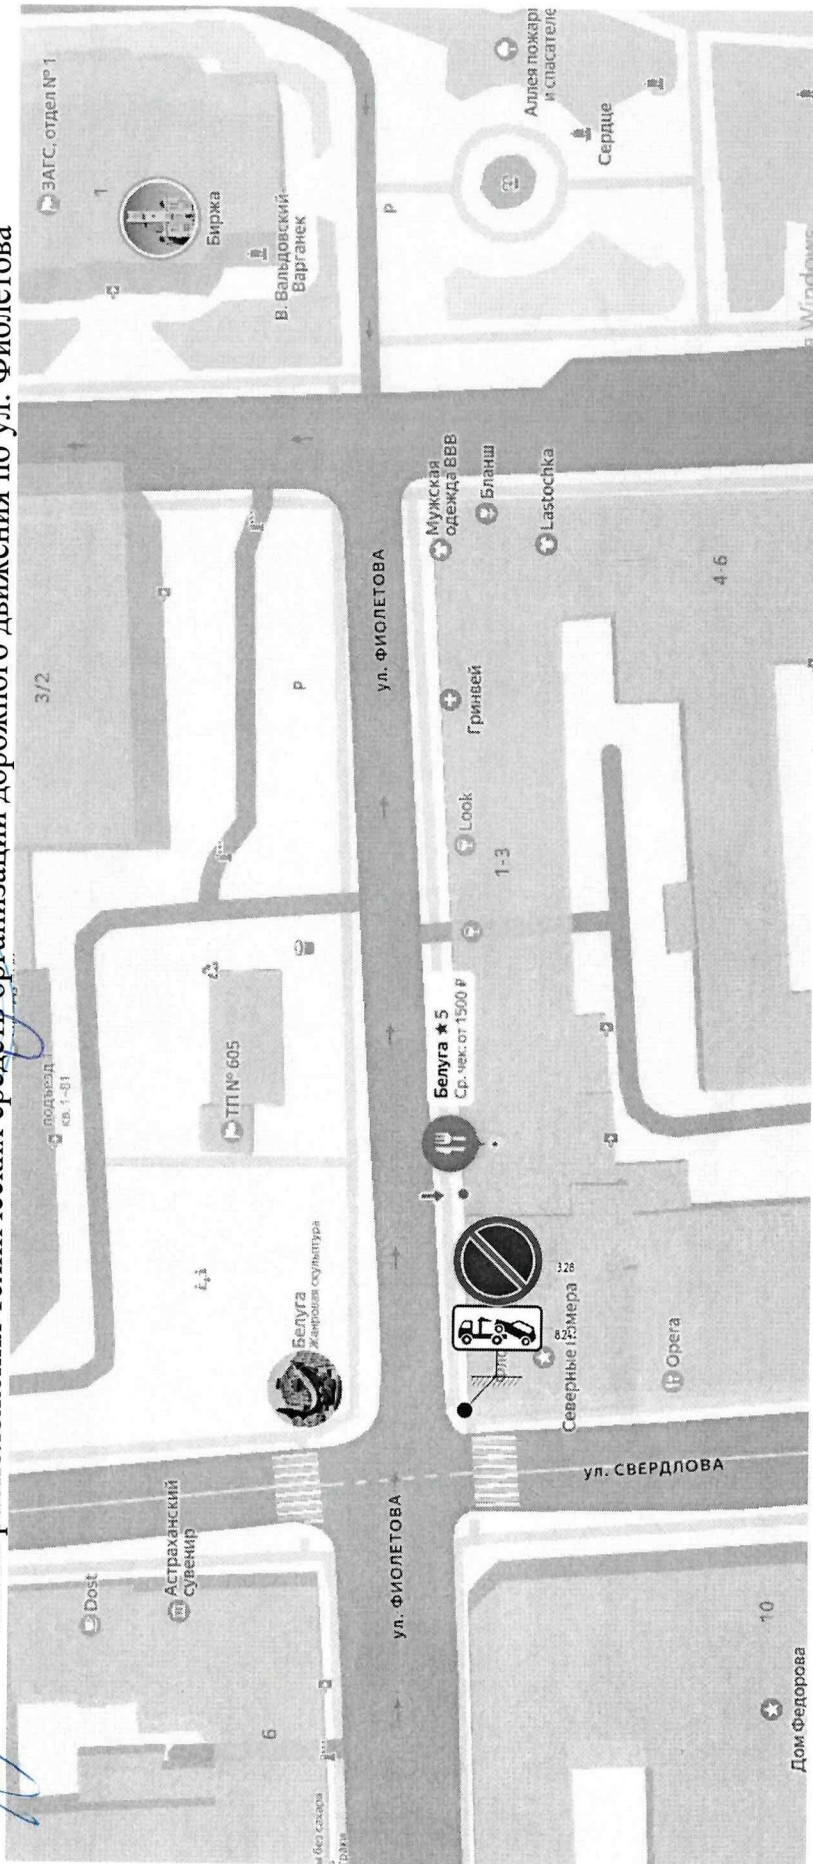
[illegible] технических средств организации дорожного движения по ул. Фиолетова

ЗАГС, отдел №1
Биржа
В. Валдовский-Варганек
Аллея пожарных и спасателей
Сердце
Мужская одежда ВВВ
Бланш
Lastochka
Гривей
Look
ул. ФИОЛЕТОВА
3/2
4-6
1-3
Р
Р
подъезд кв. 1-81
ТП № 605
Белуга ★ 5
Ср. чек: от 1500 ₽
Белуга
Жанровая скульптура
Северные номера
Opera
ул. СВЕРДЛОВА
ул. ФИОЛЕТОВА
Dost
Астраханский сувенир
6
10
Дом Федорова
8.24
3.26
Windows